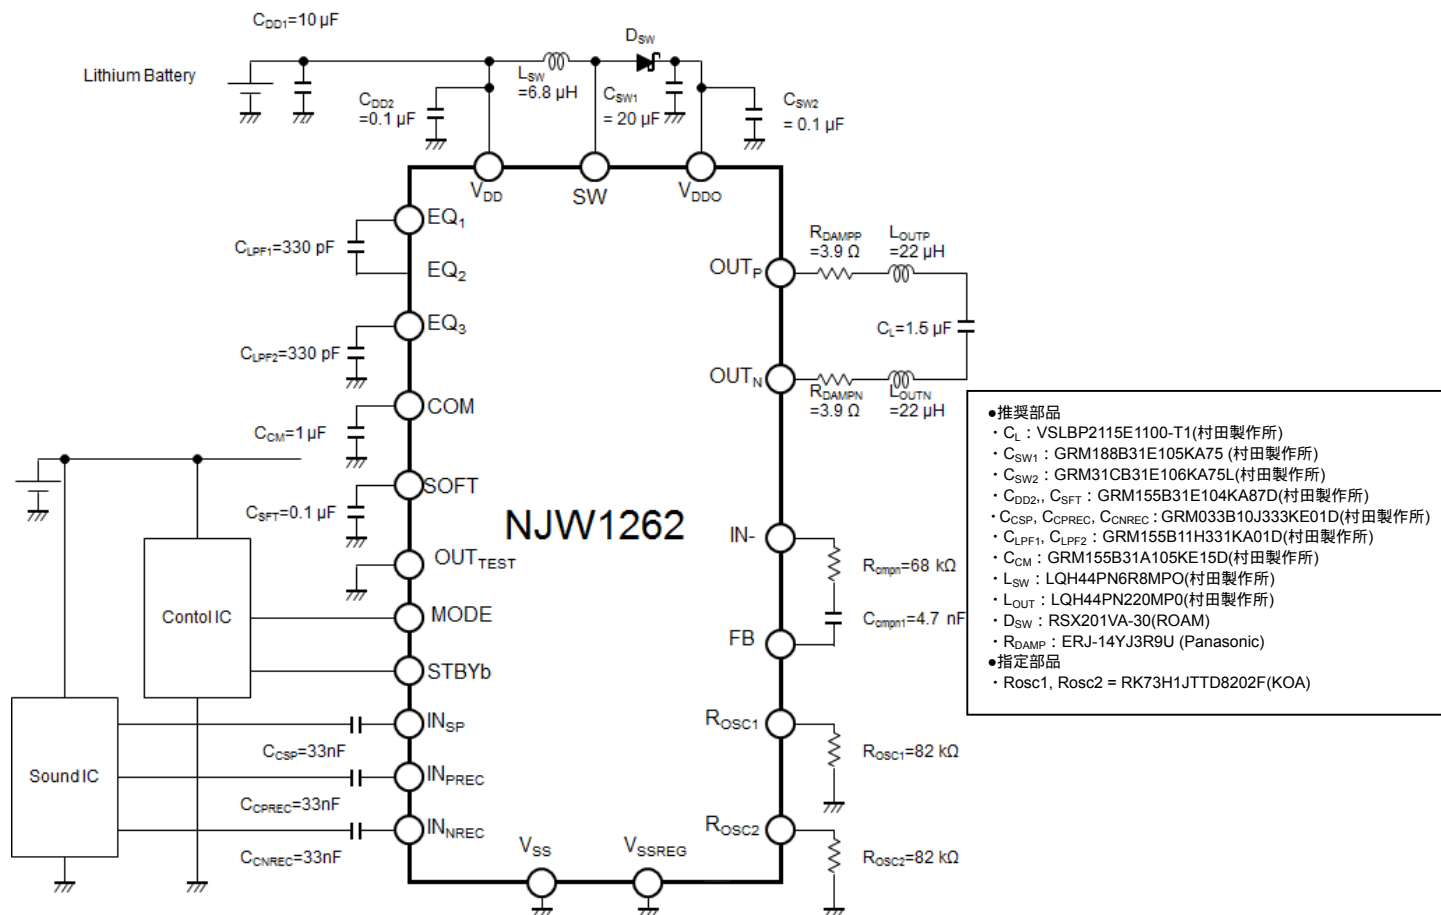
$C_{DD1}$=10 µF

Lithium Battery

$L_{SW}$ =6.8 µH

$D_{SW}$

$C_{DD2}$ =0.1 µF

$C_{SW1}$ = 20 µF

$C_{SW2}$ = 0.1 µF

$V_{DD}$

SW

$V_{DDO}$

$EQ_1$

$C_{LPF1}$=330 pF

$EQ_2$

$EQ_3$

$C_{LPF2}$=330 pF

COM

$C_{CM}$=1 µF

SOFT

$C_{SFT}$=0.1 µF

$OUT_{TEST}$

NJW1262

MODE

Contol IC

STBYb

$IN_{SP}$

$C_{CSP}$=33nF

Sound IC

$IN_{PREC}$

$C_{CPREC}$=33nF

$IN_{NREC}$

$C_{CNREC}$=33nF

$V_{SS}$

$V_{SSREG}$

$R_{DAMPP}$ =3.9 Ω

$L_{OUTP}$ =22 µH

$OUT_P$

$C_L$=1.5 µF

$OUT_N$

$R_{DAMPN}$ =3.9 Ω

$L_{OUTN}$ =22 µH

IN-

$R_{cmpn}$=68 kΩ

$C_{cmpn1}$=4.7 nF

FB

$R_{OSC1}$

$R_{OSC1}$=82 kΩ

$R_{OSC2}$

$R_{OSC2}$=82 kΩ

●推奨部品
・$C_L$：VSLBP2115E1100-T1(村田製作所)
・$C_{SW1}$：GRM188B31E105KA75 (村田製作所)
・$C_{SW2}$：GRM31CB31E106KA75L(村田製作所)
・$C_{DD2}$,, $C_{SFT}$：GRM155B31E104KA87D(村田製作所)
・$C_{CSP}$, $C_{CPREC}$, $C_{CNREC}$：GRM033B10J333KE01D(村田製作所)
・$C_{LPF1}$, $C_{LPF2}$：GRM155B11H331KA01D(村田製作所)
・$C_{CM}$：GRM155B31A105KE15D(村田製作所)
・$L_{SW}$：LQH44PN6R8MPO(村田製作所)
・$L_{OUT}$：LQH44PN220MP0(村田製作所)
・$D_{SW}$：RSX201VA-30(ROAM)
・$R_{DAMP}$：ERJ-14YJ3R9U (Panasonic)
●指定部品
・Rosc1, Rosc2 = RK73H1JTTD8202F(KOA)